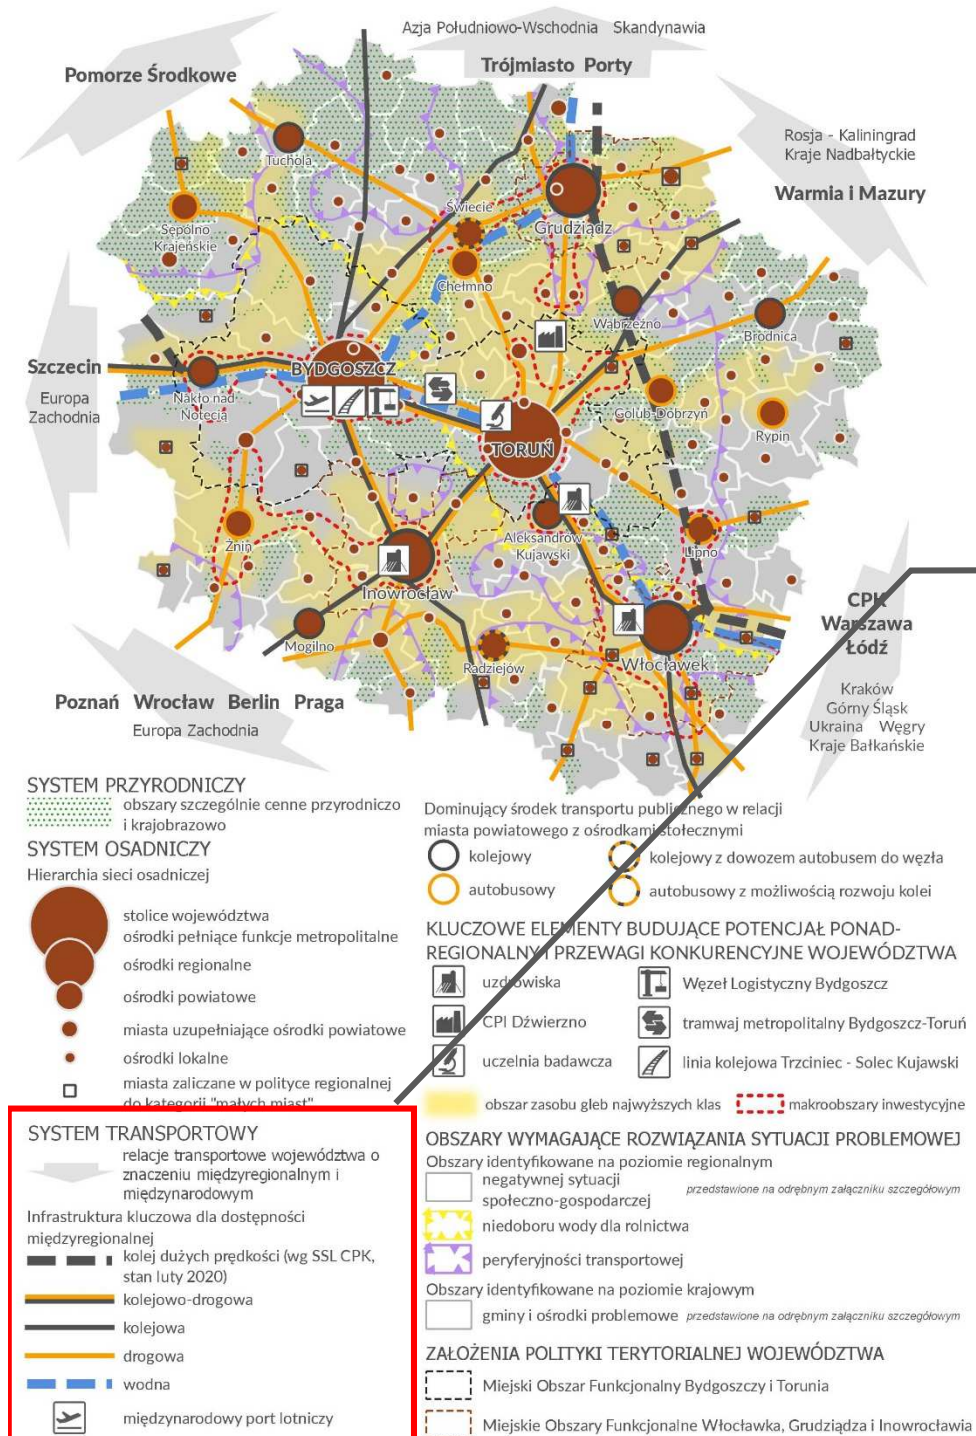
Azja Południowo-Wschodnia Skandynawia

Trójmiasto Porty

Pomorze Środkowe

Rosja - Kaliningrad
Kraje Nadbałtyckie

Warmia i Mazury

Tuchola

Sępolno Krajeńskie

Świecie

Grudziądz

Chełmno

Wąbrzeźno

Brodnica

Szczecin

Europa Zachodnia

Nakło nad Notecią

BYDGOSZCZ

Golub-Dobrzyń

Rypin

TORUŃ

Aleksandrów Kujawski

Lipno

Żnin

Inowrocław

CPK
Warszawa
Łódź

Mogilno

Radziejów

Włocławek

Poznań Wrocław Berlin Praga

Europa Zachodnia

Kraków
Górny Śląsk
Ukraina Węgry
Kraje Bałkańskie

SYSTEM PRZYRODNICZY
obszary szczególnie cenne przyrodniczo i krajobrazowo

SYSTEM OSADNICZY
Hierarchia sieci osadniczej
stolice województwa
ośrodki pełniące funkcje metropolitalne
ośrodki regionalne
ośrodki powiatowe
miasta uzupełniające ośrodki powiatowe
ośrodki lokalne
miasta zaliczane w polityce regionalnej do kategorii "małych miast"

Dominujący środek transportu publicznego w relacji miasta powiatowego z ośrodkami stołecznymi
kolejowy
kolejowy z dowozem autobusem do węzła
autobusowy
autobusowy z możliwością rozwoju kolei

KLUCZOWE ELEMENTY BUDUJĄCE POTENCJAŁ PONADREGIONALNY I PRZEWAGI KONKURENCYJNE WOJEWÓDZTWA
uzdrowiska
Węzeł Logistyczny Bydgoszcz
CPI Dźwierzno
tramwaj metropolitalny Bydgoszcz-Toruń
uczelnia badawcza
linia kolejowa Trzciniec - Solec Kujawski
obszar zasobu gleb najwyższych klas
makroobszary inwestycyjne

SYSTEM TRANSPORTOWY
relacje transportowe województwa o znaczeniu międzyregionalnym i międzynarodowym
Infrastruktura kluczowa dla dostępności międzyregionalnej
kolej dużych prędkości (wg SSL CPK, stan luty 2020)
kolejowo-drogowa
kolejowa
drogowa
wodna
międzynarodowy port lotniczy

OBSZARY WYMAGAJĄCE ROZWIĄZANIA SYTUACJI PROBLEMOWEJ
Obszary identyfikowane na poziomie regionalnym
negatywnej sytuacji społeczno-gospodarczej
przedstawione na odrębnym załączniku szczegółowym
niedoboru wody dla rolnictwa
peryferyjności transportowej
Obszary identyfikowane na poziomie krajowym
gminy i ośrodki problemowe
przedstawione na odrębnym załączniku szczegółowym

ZAŁOŻENIA POLITYKI TERYTORIALNEJ WOJEWÓDZTWA
Miejski Obszar Funkcjonalny Bydgoszczy i Torunia
Miejskie Obszary Funkcjonalne Włocławka, Grudziądza i Inowrocławia